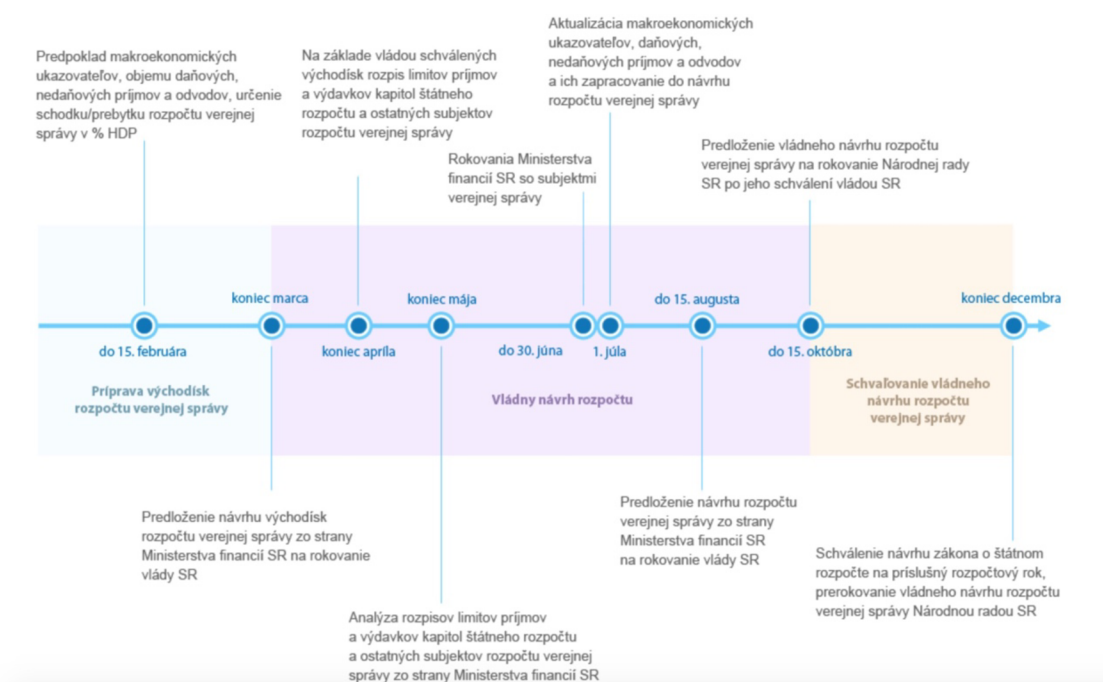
Predpoklad makroekonomických ukazovateľov, objemu daňových, nedaňových príjmov a odvodov, určenie schodku/prebytku rozpočtu verejnej správy v % HDP

Na základe vládou schválených východísk rozpis limitov príjmov a výdavkov kapitol štátneho rozpočtu a ostatných subjektov rozpočtu verejnej správy

Aktualizácia makroekonomických ukazovateľov, daňových, nedaňových príjmov a odvodov a ich zapracovanie do návrhu rozpočtu verejnej správy

Rokovania Ministerstva financií SR so subjektmi verejnej správy

Predloženie vládneho návrhu rozpočtu verejnej správy na rokovanie Národnej rady SR po jeho schválení vládou SR

koniec marca

koniec mája

do 15. augusta

koniec decembra

do 15. februára

koniec apríla

do 30. júna

1. júla

do 15. októbra

Príprava východísk rozpočtu verejnej správy

Vládny návrh rozpočtu

Schvaľovanie vládneho návrhu rozpočtu verejnej správy

Predloženie návrhu východísk rozpočtu verejnej správy zo strany Ministerstva financií SR na rokovanie vlády SR

Predloženie návrhu rozpočtu verejnej správy zo strany Ministerstva financií SR na rokovanie vlády SR

Schválenie návrhu zákona o štátnom rozpočte na príslušný rozpočtový rok, prerokovanie vládneho návrhu rozpočtu verejnej správy Národnou radou SR

Analýza rozpisov limitov príjmov a výdavkov kapitol štátneho rozpočtu a ostatných subjektov rozpočtu verejnej správy zo strany Ministerstva financií SR